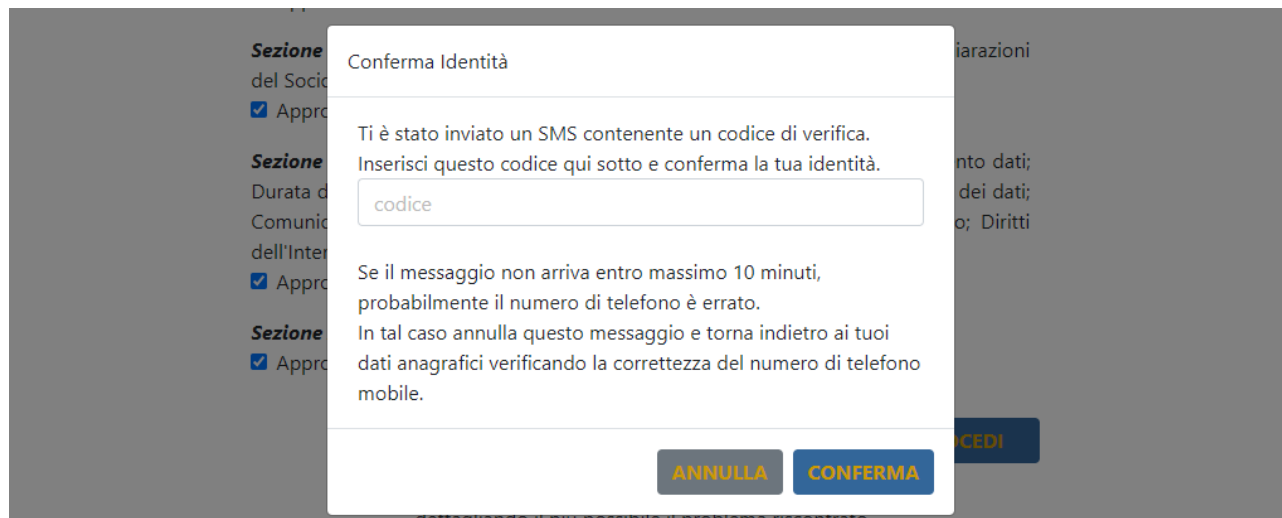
Sezione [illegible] iarazioni del Socio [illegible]
Appro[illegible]

Sezione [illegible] nto dati; Durata d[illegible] dei dati; Comunic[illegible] o; Diritti dell'Inter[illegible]
Appro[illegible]

Sezione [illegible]
Appro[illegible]

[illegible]CEDI

Conferma Identità

Ti è stato inviato un SMS contenente un codice di verifica. Inserisci questo codice qui sotto e conferma la tua identità.

codice

Se il messaggio non arriva entro massimo 10 minuti, probabilmente il numero di telefono è errato.
In tal caso annulla questo messaggio e torna indietro ai tuoi dati anagrafici verificando la correttezza del numero di telefono mobile.

ANNULLA
CONFERMA

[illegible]